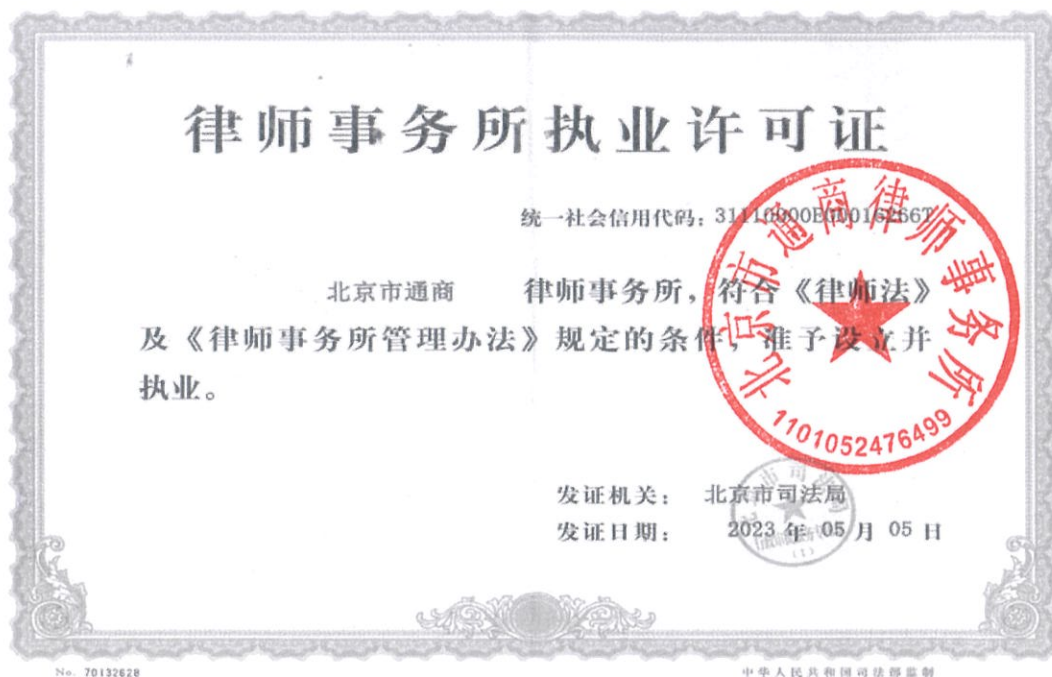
律师事务所执业许可证

统一社会信用代码：31110000E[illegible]0162567

北京市通商　　律师事务所，符合《律师法》及《律师事务所管理办法》规定的条件，准予设立并执业。

北京市通商律师事务所
1101052476499

发证机关：　北京市司法局
发证日期：　2023 年 05 月 05 日

No. 70132628

中华人民共和国司法部监制